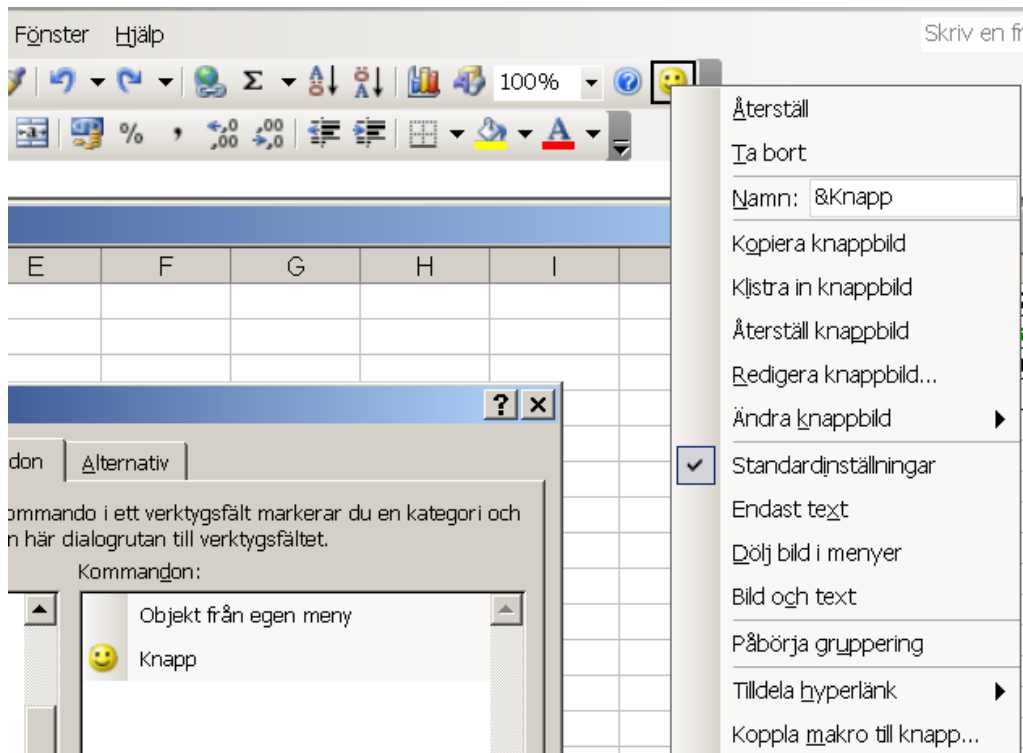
Fönster Hjälp

Skriv en fr

100%

Återställ

Ta bort

Namn: &Knapp

Kopiera knappbild

Klistra in knappbild

Återställ knappbild

Redigera knappbild...

Ändra knappbild

Standardinställningar

Endast text

Dölj bild i menyer

Bild och text

Påbörja gruppering

Tilldela hyperlänk

Koppla makro till knapp...

| E | F | G | H | I |
|---|---|---|---|---|

don

Alternativ

ommando i ett verktygsfält markerar du en kategori och n här dialogrutan till verktygsfältet.

Kommandon:

Objekt från egen meny

Knapp